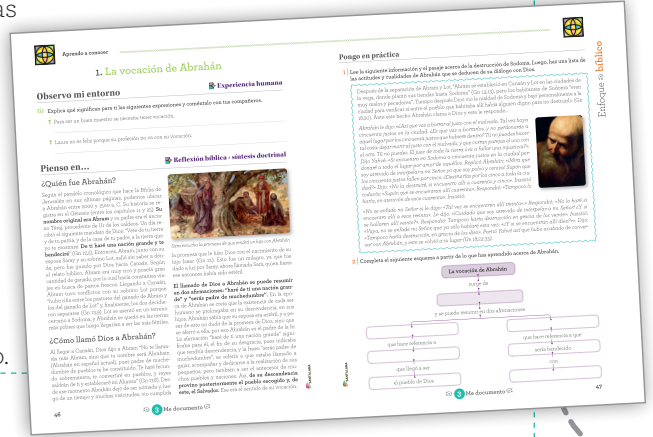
Aprendo a conocer

1. La vocación de Abrahán

Experiencia humana

Observo mi entorno

1 Explica qué significa para ti las siguientes expresiones y compártelo con tus compañeros.

Para ser un buen maestro se necesita tener vocación.

Laura no se hizo porque su profesión no era su vocación.

Pienso en...

Reflexión bíblica - síntesis doctrinal

¿Quién fue Abrahán?

Según el parecido cronológico que hace la Biblia de Jerusalén en sus últimas páginas, podemos ubicar a Abrahán entre 1800 y 2000 a. C. Su historia se registra en el Génesis (entre los capítulos 11 y 25). Su nombre original era Abram y su padre era el anciano Téraj, procedente de Ur de los caldeos. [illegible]

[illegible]

Esta escena es la promesa de que tendrá un hijo con Abrahán

la promesa que le hizo Dios con el nacimiento de su hijo Isaac (Gn 21). Este fue un milagro, ya que Sara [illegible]

El llamado de Dios a Abrahán se puede resumir en dos afirmaciones: "hará de ti una nación grande" y "serás padre de muchedumbre". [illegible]

¿Cómo llamó Dios a Abrahán?

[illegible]

46

3 Me documento

Pongo en práctica

1 Lee la siguiente información y el pasaje acerca de la destrucción de Sodoma. Luego, haz una lista de las actitudes y cualidades de Abrahán que se deducen de su diálogo con Dios.

Después de la separación de Abram y Lot, "Abram se estableció en Canaán y Lot en las ciudades de la vega, donde plantó sus tiendas hasta Sodoma" (Gn 13,12), pero los habitantes de Sodoma "eran muy malos y pecadores". Tiempo después Dios vio la maldad de Sodoma y bajó personalmente a la ciudad para verificar si estos el pueblo que habitaba allí había alguien digno para no destruirla (Gn 18,20). Ante este hecho Abrahán clama a Dios y este le responde:

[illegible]

2 Completa el siguiente esquema a partir de lo que has aprendido acerca de Abrahán.

La vocación de Abrahán

surge de

y se puede resumir en dos afirmaciones

que hace referencia a

que hace referencia a que

que llegó a ser

será bendecido

el pueblo de Dios

con

47

3 Me documento

Enfoque bíblico